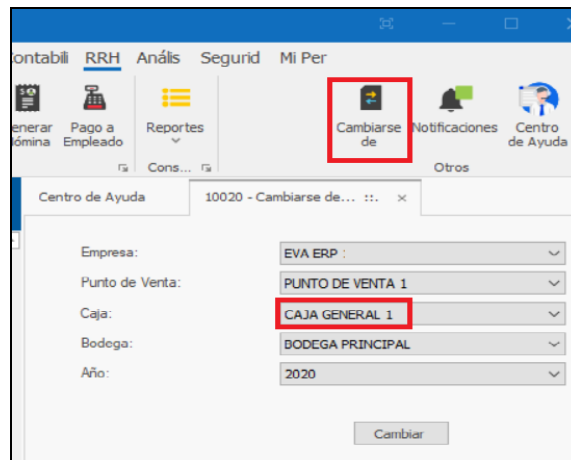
ontabili RRH Anális Seguridad Mi Per

enerar ómina Pago a Empleado Reportes Cons... Cambiarse de Notificaciones Centro de Ayuda

Otros

Centro de Ayuda 10020 - Cambiarse de... ::. ×

Empresa: EVA ERP :

Punto de Venta: PUNTO DE VENTA 1

Caja: CAJA GENERAL 1

Bodega: BODEGA PRINCIPAL

Año: 2020

Cambiar